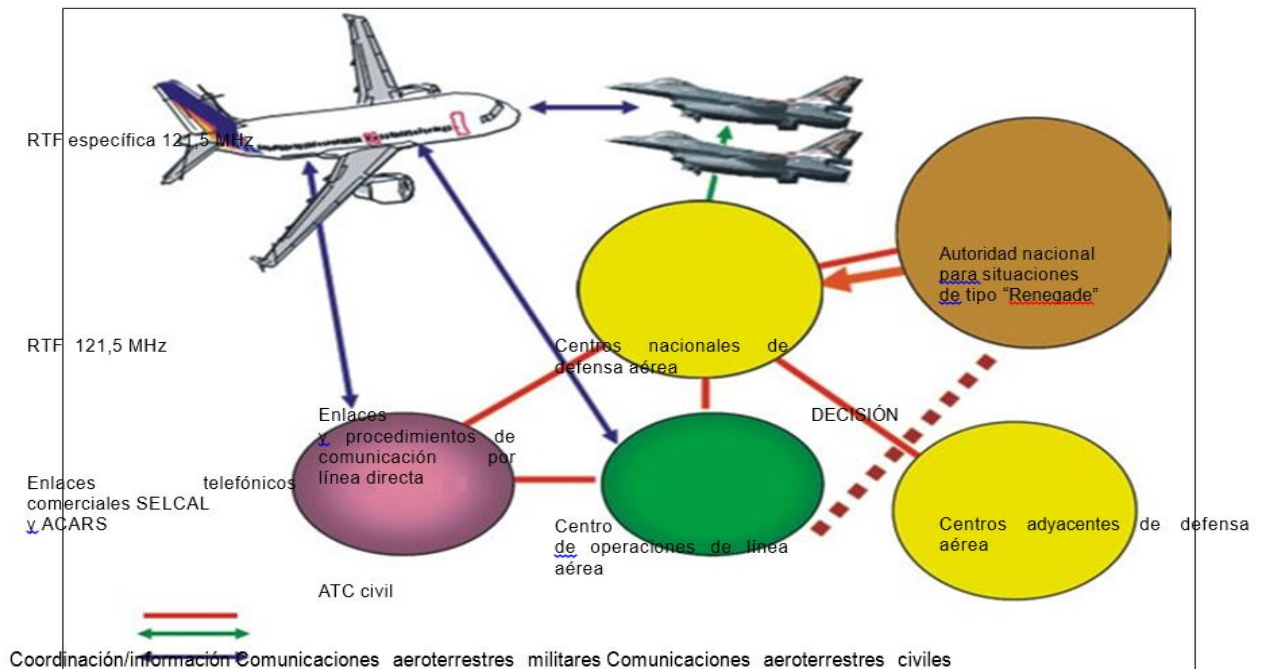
RTF específica 121,5 MHz

RTF 121,5 MHz

Enlaces telefónicos comerciales SELCAL y ACARS

Autoridad nacional para situaciones de tipo "Renegade"

Centros nacionales de defensa aérea

DECISIÓN

Enlaces y procedimientos de comunicación por línea directa

Centro de operaciones de línea aérea

Centros adyacentes de defensa aérea

ATC civil

Coordinación/información Comunicaciones aeroterrestres militares Comunicaciones aeroterrestres civiles